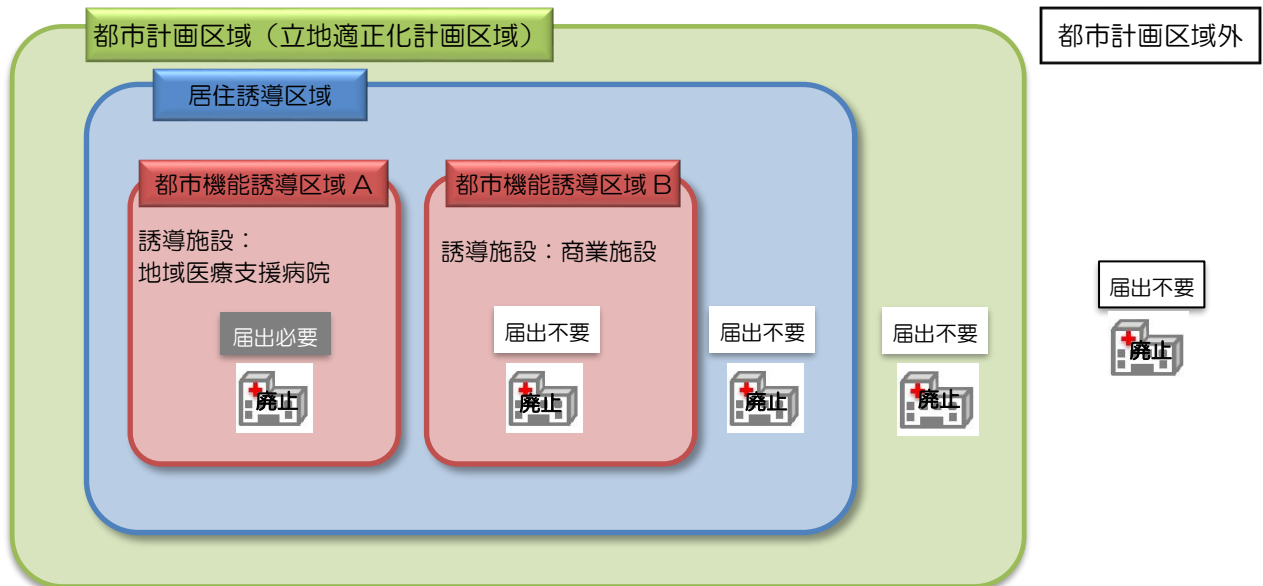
都市計画区域（立地適正化計画区域）

都市計画区域外

居住誘導区域

都市機能誘導区域 A

誘導施設：
地域医療支援病院

届出必要

廃止

都市機能誘導区域 B

誘導施設：商業施設

届出不要

廃止

届出不要

廃止

届出不要

廃止

届出不要

廃止